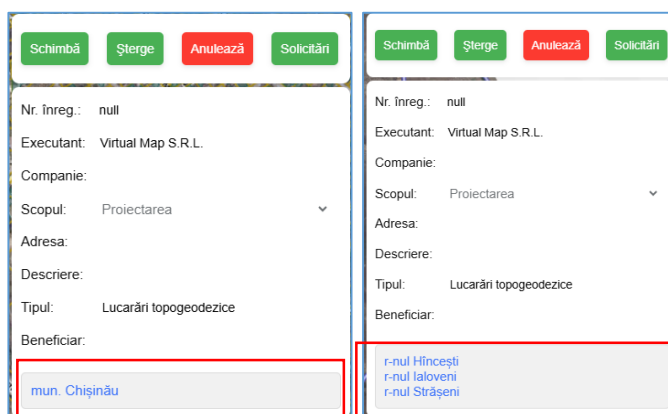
Schimbă Șterge Anulează Solicitări

Nr. înreg.: null
Executant: Virtual Map S.R.L.
Companie:
Scopul: Proiectarea
Adresa:
Descriere:
Tipul: Lucarări topogeodezice
Beneficiar:

mun. Chișinău

Schimbă Șterge Anulează Solicitări

Nr. înreg.: null
Executant: Virtual Map S.R.L.
Companie:
Scopul: Proiectarea
Adresa:
Descriere:
Tipul: Lucarări topogeodezice
Beneficiar:

r-nul Hîncești
r-nul Ialoveni
r-nul Strășeni